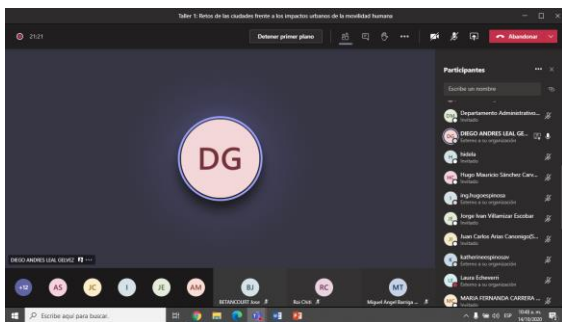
Taller 1: Retos de las ciudades frente a los impactos urbanos de la movilidad humana

21:21

Detener primer plano

Abandonar

Participantes

Escribir un nombre

Departamento Administrativo...
Invitado

DIEGO ANDRES LEAL GE...
Externo a su organización

fidela
Invitado

Hugo Mauricio Sánchez Carv...
Invitado

ing.hugoespinosa
Externo a su organización

Jorge Ivan Villamizar Escobar
Invitado

Juan Carlos Arias Camargo(S...
Invitado

katherinnespinosav
Externo a su organización

Laura Echeverri
Externo a su organización

MARIA FERNANDA CARRERA ...
Externo a su organización

DG

DIEGO ANDRES LEAL OLIVEZ

+12 AS JC I JE AM

BJ
BETANCOURT Jose

RC
Rsc Chck

MT
Miguel Angel Barriga ...

Escribe aquí para buscar.

10:45 a. m.
14/10/2020